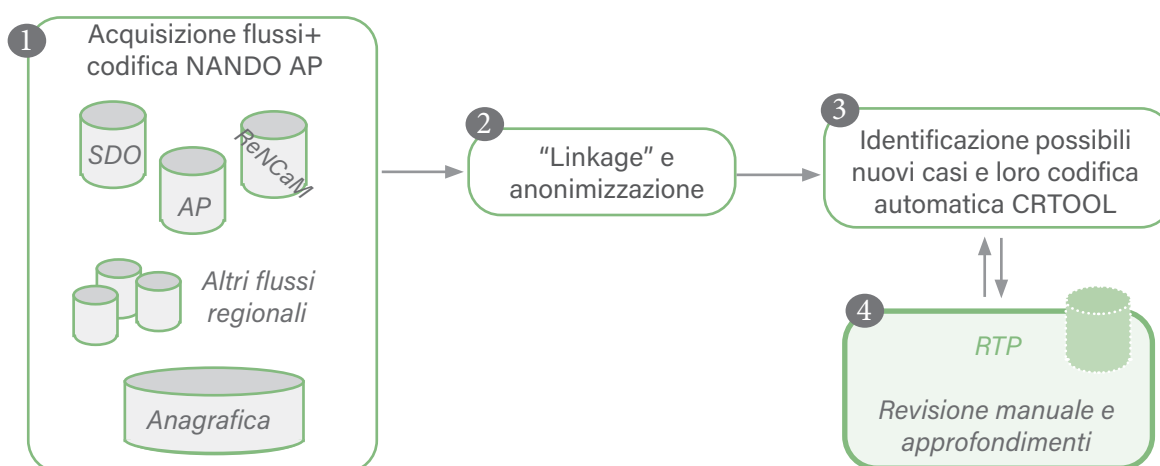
1 Acquisizione flussi+ codifica NANDO AP

SDO

AP

ReNCaM

Altri flussi regionali

Anagrafica

2 "Linkage" e anonimizzazione

3 Identificazione possibili nuovi casi e loro codifica automatica CRTOOL

4 RTP

Revisione manuale e approfondimenti